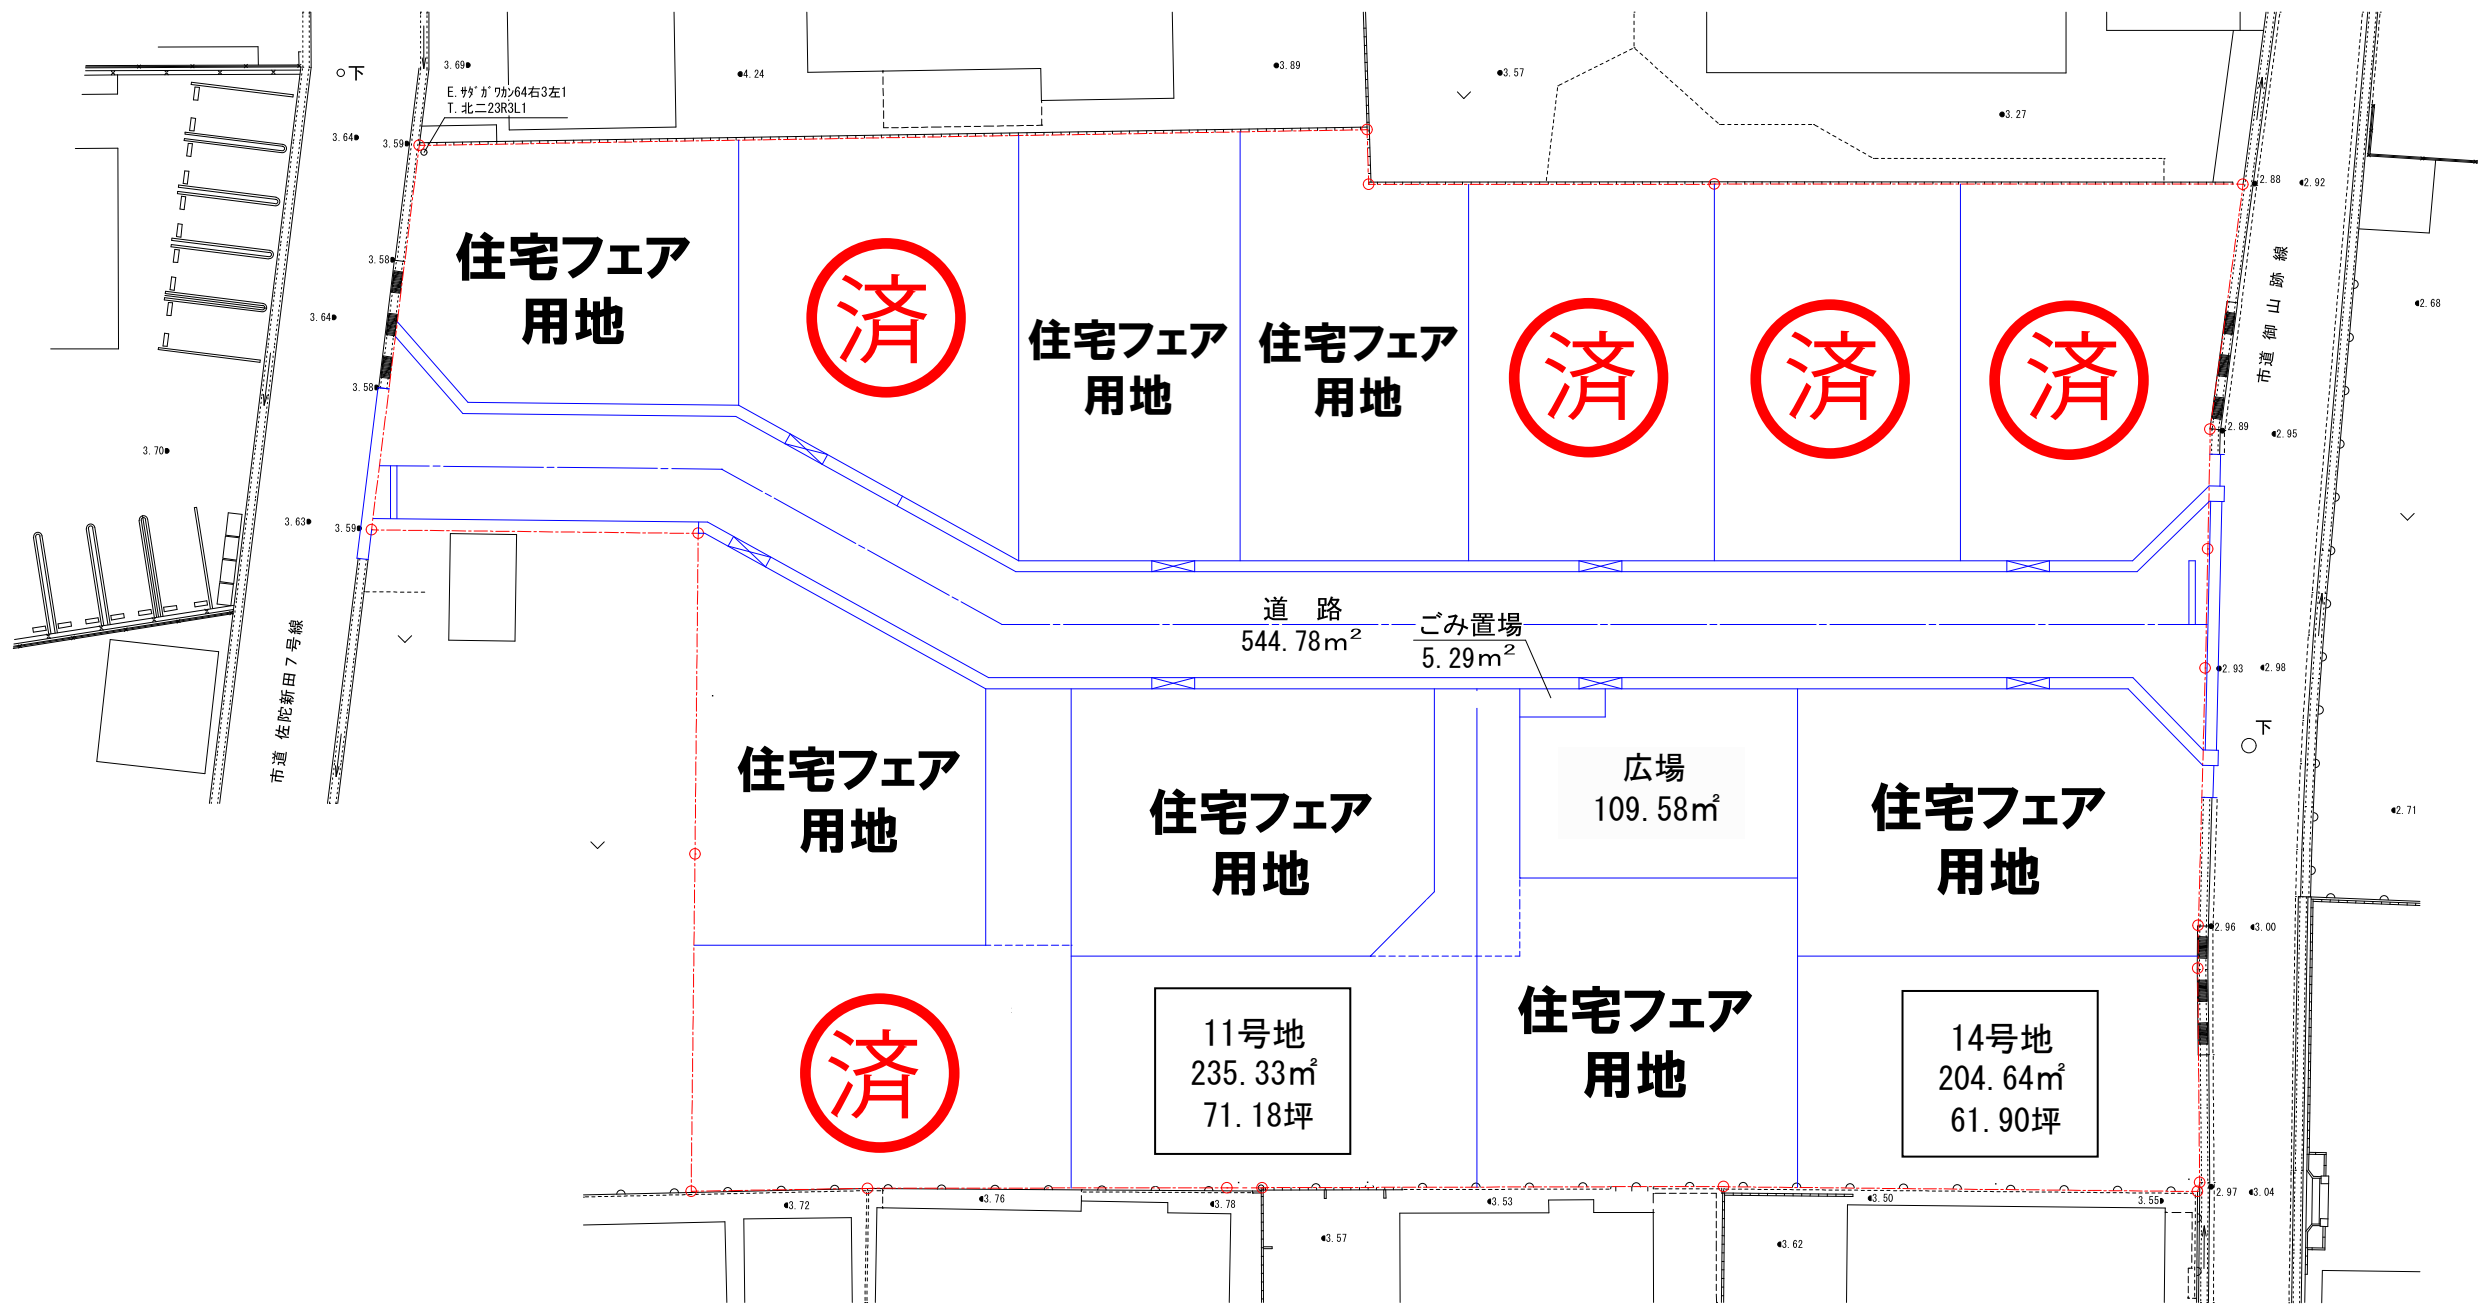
○下
3.69
4.24
3.89
3.57
3.27
E.ｻﾀﾞｶﾞﾜｶﾝ64右3左1
T.北二23R3L1
3.64
3.59
3.58
3.64
3.58
3.70
3.63
3.59
2.88
2.92
2.68
2.89
2.95
2.93
2.98
2.71
2.96
3.00
2.97
3.04

住宅フェア
用地

済

住宅フェア
用地

住宅フェア
用地

済

済

済

市道 御山跡線

道 路
544.78m²

ごみ置場
5.29m²

市道 佐陀新田7号線

住宅フェア
用地

住宅フェア
用地

広場
109.58㎡

住宅フェア
用地

○下

済

11号地
235.33㎡
71.18坪

住宅フェア
用地

14号地
204.64㎡
61.90坪

3.72
3.76
3.78
3.57
3.53
3.62
3.50
3.55